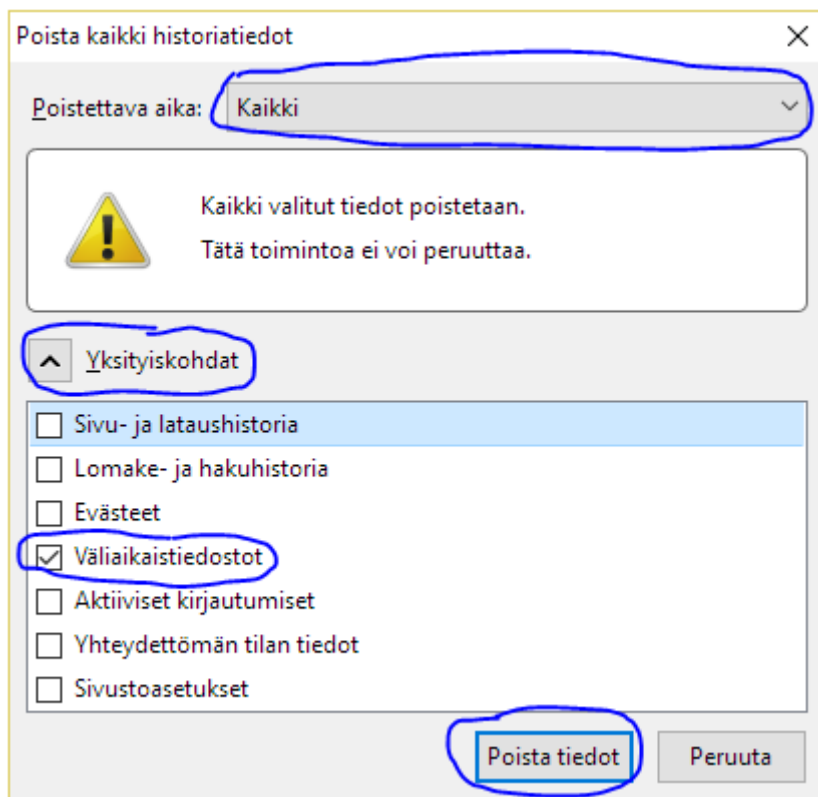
Poista kaikki historiatiedot

Poistettava aika: Kaikki

Kaikki valitut tiedot poistetaan.
Tätä toimintoa ei voi peruuttaa.

Yksityiskohdat

Sivu- ja lataushistoria
Lomake- ja hakuhistoria
Evästeet
Väliaikaistiedostot
Aktiiviset kirjautumiset
Yhteydettömän tilan tiedot
Sivustoasetukset

Poista tiedot
Peruuta